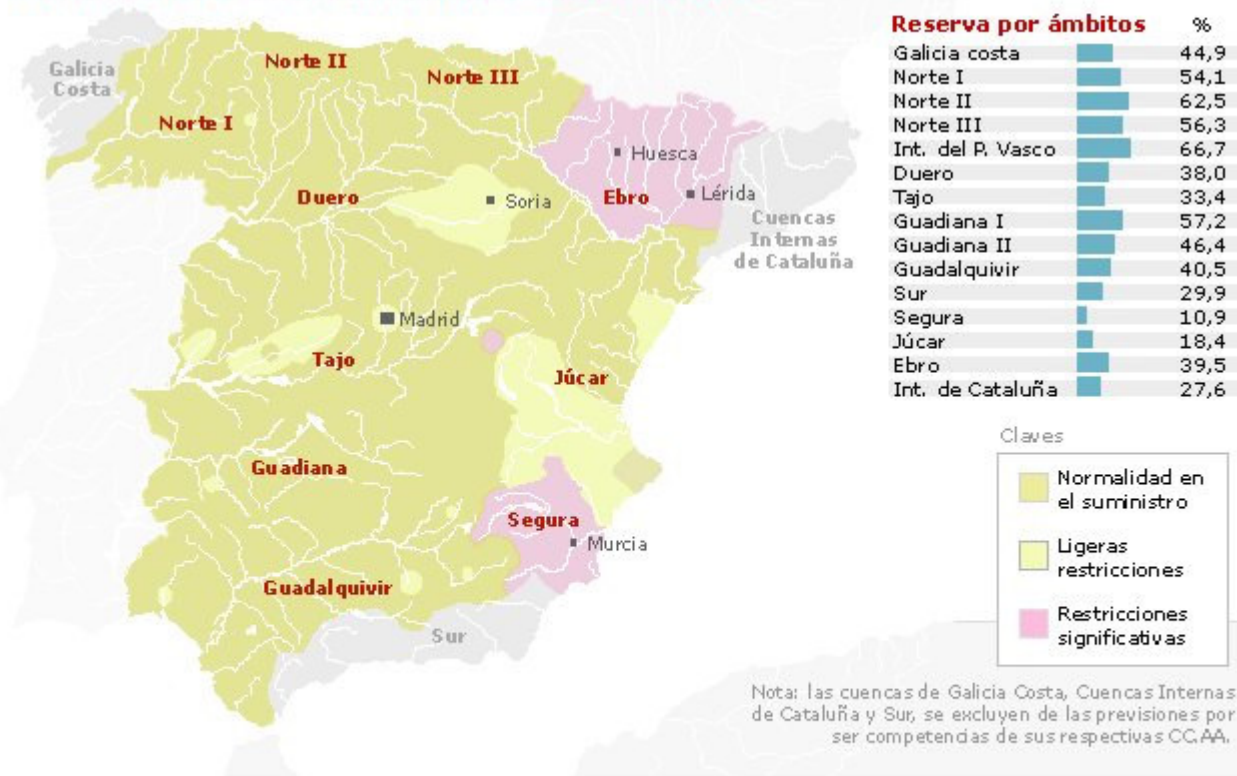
Galicia Costa

Norte II

Norte III

Norte I

Huesca

Duero

Soria

Ebro

Lérida

Cuencas Internas de Cataluña

Madrid

Tajo

Júcar

Guadiana

Segura

Murcia

Guadalquivir

Sur

Reserva por ámbitos

| | % |
|---|---|
| Galicia costa | 44,9 |
| Norte I | 54,1 |
| Norte II | 62,5 |
| Norte III | 56,3 |
| Int. del P. Vasco | 66,7 |
| Duero | 38,0 |
| Tajo | 33,4 |
| Guadiana I | 57,2 |
| Guadiana II | 46,4 |
| Guadalquivir | 40,5 |
| Sur | 29,9 |
| Segura | 10,9 |
| Júcar | 18,4 |
| Ebro | 39,5 |
| Int. de Cataluña | 27,6 |

Claves

Normalidad en el suministro

Ligeras restricciones

Restricciones significativas

Nota: las cuencas de Galicia Costa, Cuencas Internas de Cataluña y Sur, se excluyen de las previsiones por ser competencias de sus respectivas CC.AA.